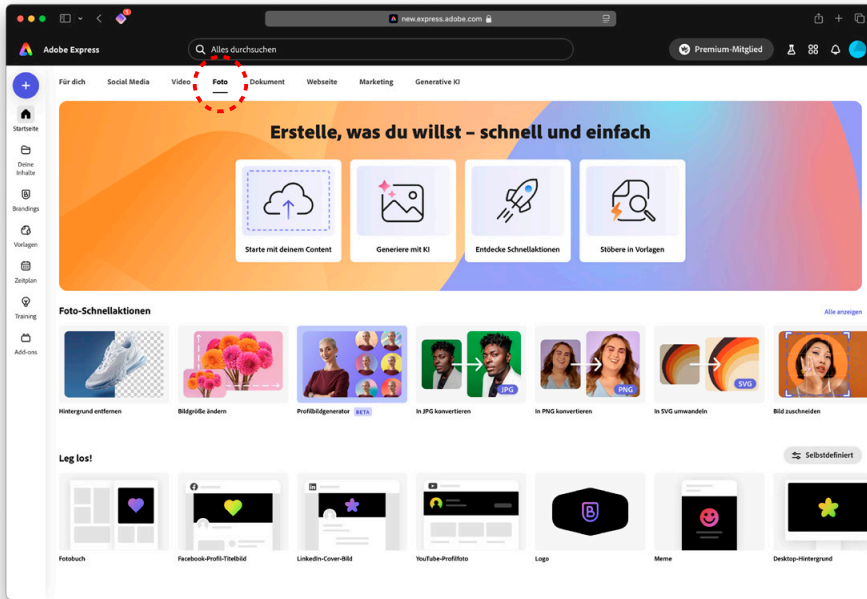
new.express.adobe.com

Adobe Express

Alles durchsuchen

Premium-Mitglied

Für dich Social Media Video Foto Dokument Webseite Marketing Generative KI

Startseite

Deine Inhalte

Brandings

Vorlagen

Zeitplan

Training

Add-ons

Erstelle, was du willst – schnell und einfach

Starte mit deinem Content

Generiere mit KI

Entdecke Schnellaktionen

Stöbere in Vorlagen

Foto-Schnellaktionen

Alle anzeigen

Hintergrund entfernen

Bildgröße ändern

Profilbildgenerator BETA

JPG

In JPG konvertieren

PNG

In PNG konvertieren

SVG

In SVG umwandeln

Bild zuschneiden

Leg los!

Selbstdefiniert

Fotobuch

Facebook-Profil-Titelbild

LinkedIn-Cover-Bild

YouTube-Profilfoto

Logo

Meme

Desktop-Hintergrund